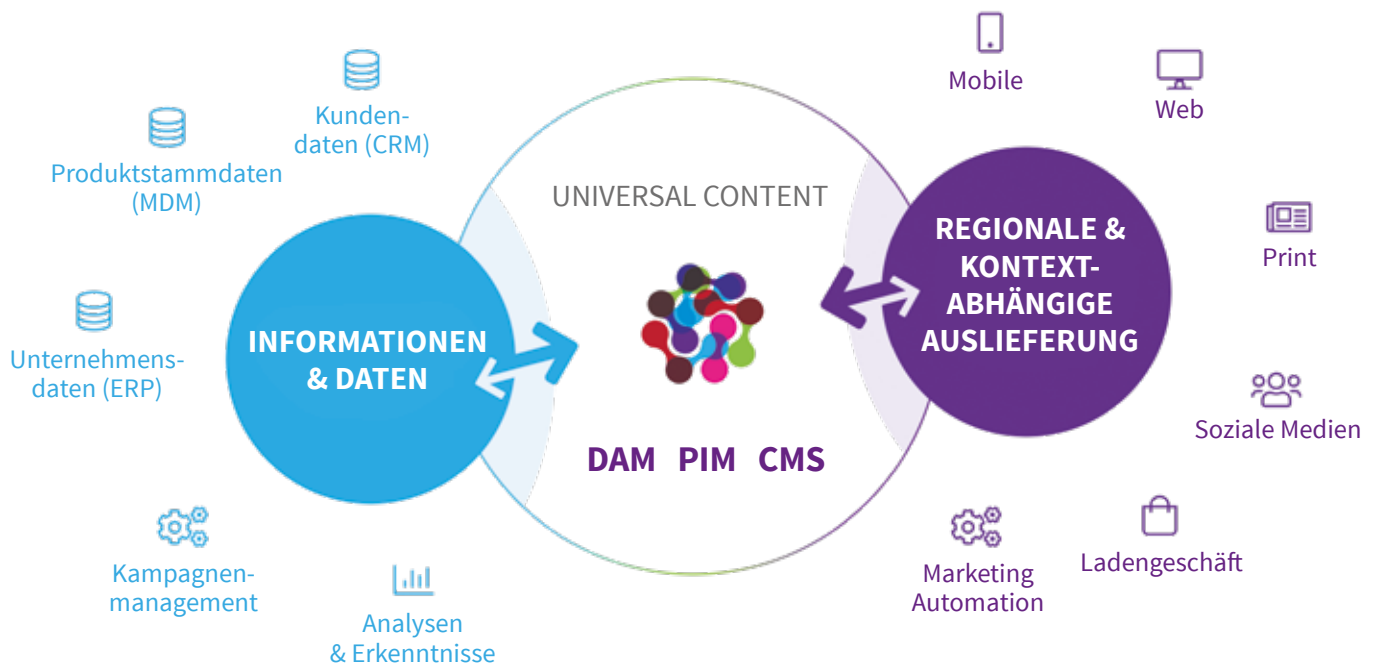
Kunden-daten (CRM)

Produktstammdaten (MDM)

Unternehmens-daten (ERP)

Kampagnen-management

Analysen & Erkenntnisse

INFORMATIONEN & DATEN

UNIVERSAL CONTENT

DAM PIM CMS

REGIONALE & KONTEXT-ABHÄNGIGE AUSLIEFERUNG

Mobile

Web

Print

Soziale Medien

Ladengeschäft

Marketing Automation